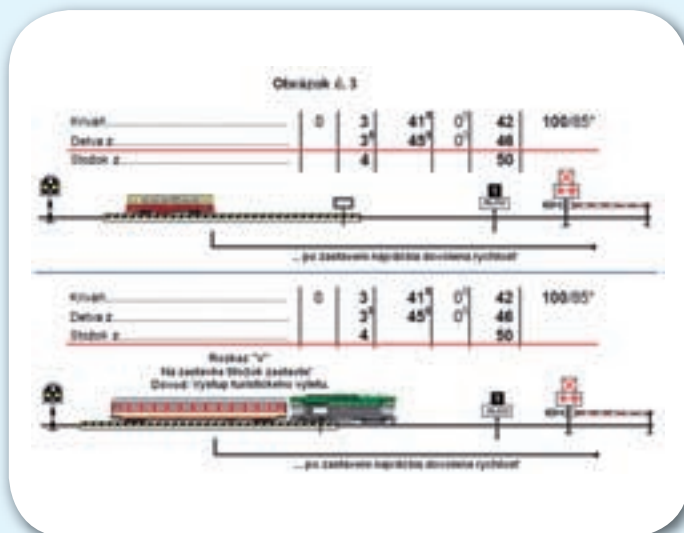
Obrázok č. 3

| Krivaň........................................ | 0 | 3 | 41 | 0 | 42 | 100/85* |
|---|---|---|---|---|---|---|
| Detva z.......................................... | | 3 | 45 | 0 | 46 | |
| Stožok z.......................................... | | 4 | | | 50 | |

... po zastavení najvyššia dovolená rýchlosť

| Krivaň........................................ | 0 | 3 | 41 | 0 | 42 | 100/85* |
|---|---|---|---|---|---|---|
| Detva z.......................................... | | 3 | 45 | 0 | 46 | |
| Stožok z.......................................... | | 4 | | | 50 | |

Rozkaz "V"
Na zastávke Stožok zastaviť.
Dôvod: Výstup turistického výletu.

... po zastavení najvyššia dovolená rýchlosť